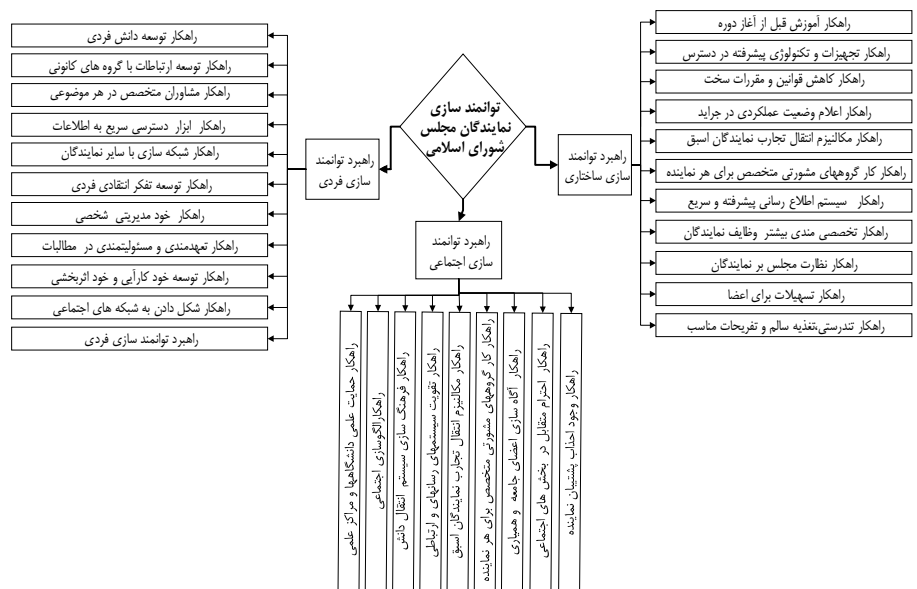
توانمند سازی نمایندگان مجلس شورای اسلامی

راهبرد توانمند سازی ساختاری

راهکار آموزش قبل از آغاز دوره
راهکار تجهیزات و تکنولوژی پیشرفته در دسترس
راهکار کاهش قوانین و مقررات سخت
راهکار اعلام وضعیت عملکردی در جراید
راهکار مکانیزم انتقال تجارب نمایندگان اسبق
راهکار کار گروههای مشورتی متخصص برای هر نماینده
راهکار سیستم اطلاع رسانی پیشرفته و سریع
راهکار تخصصی مندی بیشتر وظایف نمایندگان
راهکار نظارت مجلس بر نمایندگان
راهکار تسهیلات برای اعضا
راهکار تندرستی،تغذیه سالم و تفریحات مناسب

راهبرد توانمند سازی فردی

راهکار توسعه دانش فردی
راهکار توسعه ارتباطات با گروه های کانونی
راهکار مشاوران متخصص در هر موضوعی
راهکار ابزار دسترسی سریع به اطلاعات
راهکار شبکه سازی با سایر نمایندگان
راهکار توسعه تفکر انتقادی فردی
راهکار خود مدیریتی شخصی
راهکار تعهدمندی و مسئولیتمندی در مطالبات
راهکار توسعه خود کارآیی و خود اثربخشی
راهکار شکل دادن به شبکه های اجتماعی
راهبرد توانمند سازی فردی

راهبرد توانمند سازی اجتماعی

راهکار حمایت علمی دانشگاهها و مراکز علمی
راهکار الگوسازی اجتماعی
راهکار فرهنگ سازی سیستم انتقال دانش
راهکار تقویت سیستمهای رسانهای و ارتباطی
راهکار مکانیزم انتقال تجارب نمایندگان اسبق
راهکار کار گروههای مشورتی متخصص برای هر نماینده
راهکار آگاه سازی اعضای جامعه و همیاری
راهکار احترام متقابل در بخش های اجتماعی
راهکار وجود احتلاف پشتیبان نماینده